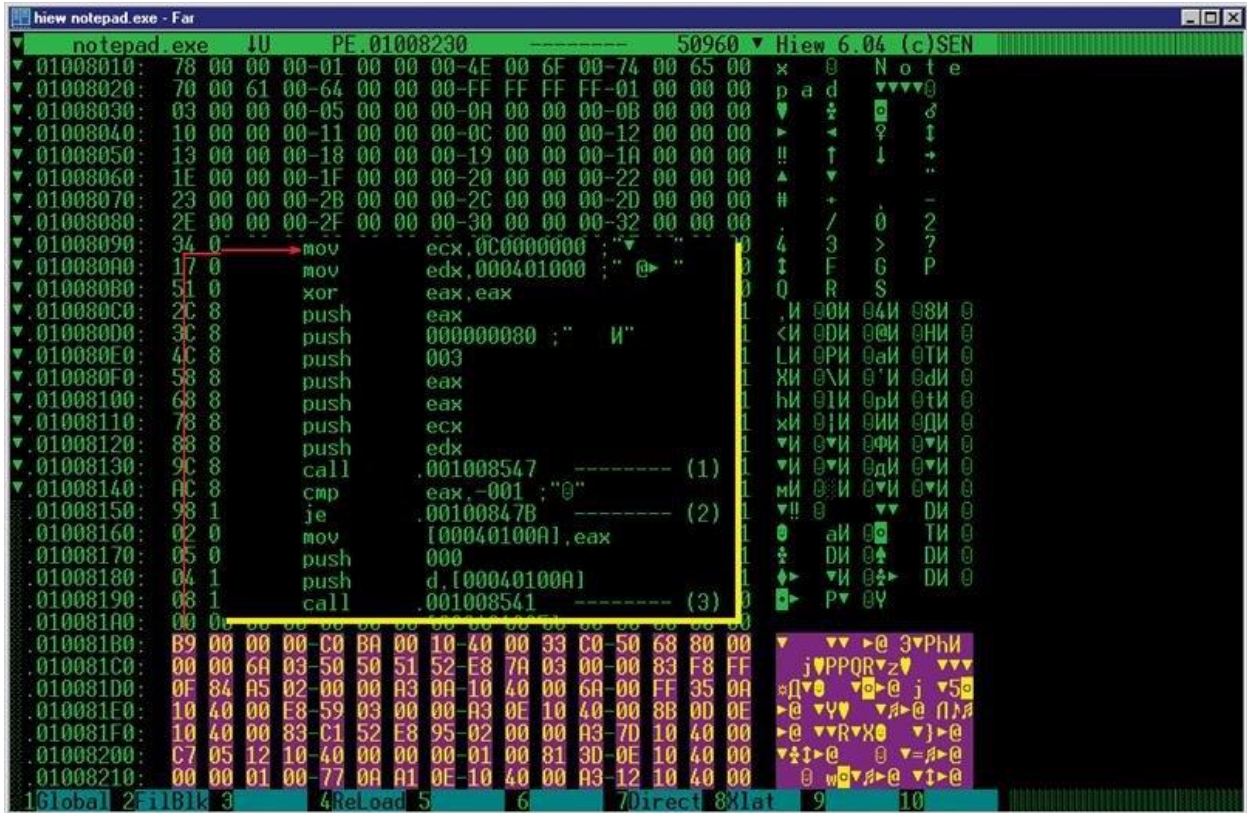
hiew notepad.exe - Far

notepad.exe ↓U PE.01008230 -------- 50960 ▼ Hiew 6.04 (c)SEN

.01008010: 78 00 00 00-01 00 00 00-4E 00 6F 00-74 00 65 00 x N o t e
.01008020: 70 00 61 00-64 00 00 00-FF FF FF-01 00 00 00 p a d
.01008030: 03 00 00 00-05 00 00 00-0A 00 00 00-0B 00 00 00
.01008040: 10 00 00 00-11 00 00 00-0C 00 00 00-12 00 00 00
.01008050: 13 00 00 00-18 00 00 00-19 00 00 00-1A 00 00 00
.01008060: 1E 00 00 00-1F 00 00 00-20 00 00 00-22 00 00 00
.01008070: 23 00 00 00-2B 00 00 00-2C 00 00 00-2D 00 00 00 #
.01008080: 2E 00 00 00-2F 00 00 00-30 00 00 00-32 00 00 00 . / 0 2
.01008090: 34 0 mov ecx,0C0000000 ;" " 4 3 > ?
.010080A0: 17 0 mov edx,000401000 ;" @ " F G P
.010080B0: 51 0 xor eax,eax Q R S
.010080C0: 2C 8 push eax
.010080D0: 3C 8 push 000000080 ;" И"
.010080E0: 4C 8 push 003
.010080F0: 58 8 push eax
.01008100: 68 8 push eax
.01008110: 78 8 push ecx
.01008120: 88 8 push edx
.01008130: 9C 8 call .001008547 -------- (1)
.01008140: AC 8 cmp eax,-001 ;"0"
.01008150: 98 1 je .00100847B -------- (2)
.01008160: 02 0 mov [00040100A],eax
.01008170: 05 0 push 000
.01008180: 04 1 push d,[00040100A]
.01008190: 08 1 call .001008541 -------- (3)
.010081A0: 00
.010081B0: B9 00 00 00-C0 BA 00 10-40 00 33 C0-50 68 80 00
.010081C0: 00 00 6A 03-50 50 51 52-E8 7A 03 00-00 83 F8 FF j PPQR z
.010081D0: 0F 84 A5 02-00 00 A3 0A-10 40 00 6A-00 FF 35 0A
.010081E0: 10 40 00 E8-59 03 00 00-A3 0E 10 40-00 8B 0D 0E
.010081F0: 10 40 00 83-C1 52 E8 95-02 00 00 A3-7D 10 40 00
.01008200: C7 05 12 10-40 00 00 00-01 00 81 3D-0E 10 40 00
.01008210: 00 00 01 00-77 0A A1 0E-10 40 00 A3-12 10 40 00

1Global 2FilBlk 3 4ReLoad 5 6 7Direct 8Xlat 9 10